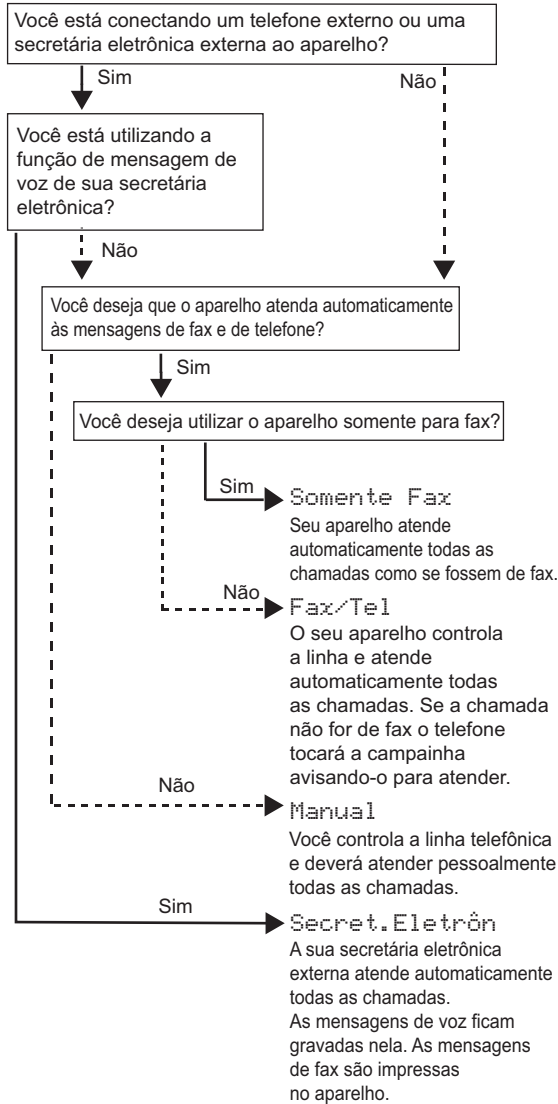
Você está conectando um telefone externo ou uma secretária eletrônica externa ao aparelho?

Sim

Não

Você está utilizando a função de mensagem de voz de sua secretária eletrônica?

Não

Você deseja que o aparelho atenda automaticamente às mensagens de fax e de telefone?

Sim

Você deseja utilizar o aparelho somente para fax?

Sim

Somente Fax

Seu aparelho atende automaticamente todas as chamadas como se fossem de fax.

Não

Fax/Tel

O seu aparelho controla a linha e atende automaticamente todas as chamadas. Se a chamada não for de fax o telefone tocará a campainha avisando-o para atender.

Não

Manual

Você controla a linha telefônica e deverá atender pessoalmente todas as chamadas.

Sim

Secret.Eletrôn

A sua secretária eletrônica externa atende automaticamente todas as chamadas. As mensagens de voz ficam gravadas nela. As mensagens de fax são impressas no aparelho.